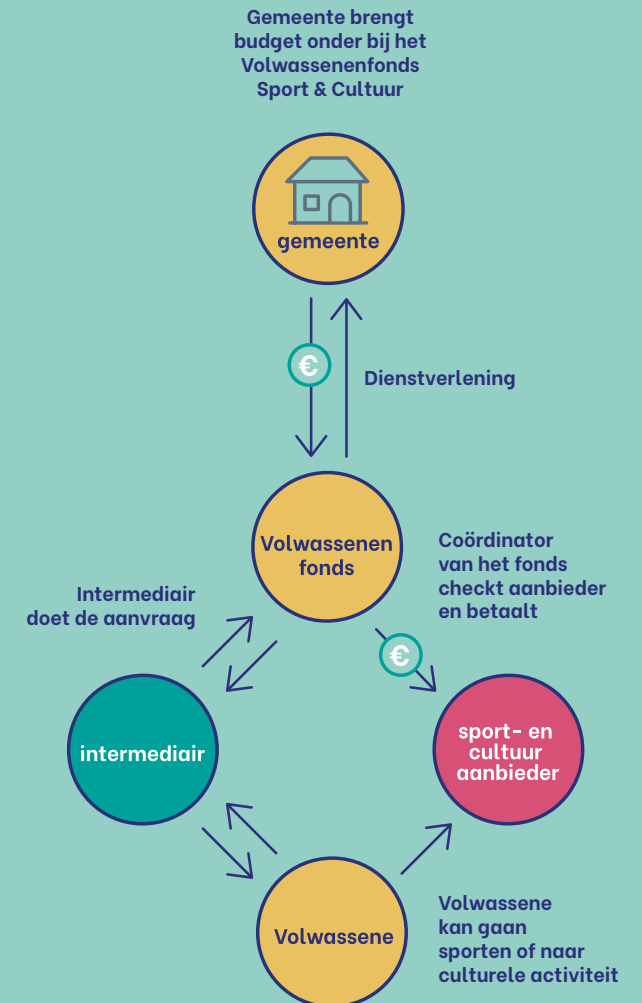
Gemeente brengt budget onder bij het Volwassenenfonds Sport & Cultuur

gemeente

€

Dienstverlening

Volwassenen fonds

Coördinator van het fonds checkt aanbieder en betaalt

Intermediair doet de aanvraag

€

intermediair

sport- en cultuur aanbieder

Volwassene

Volwassene kan gaan sporten of naar culturele activiteit